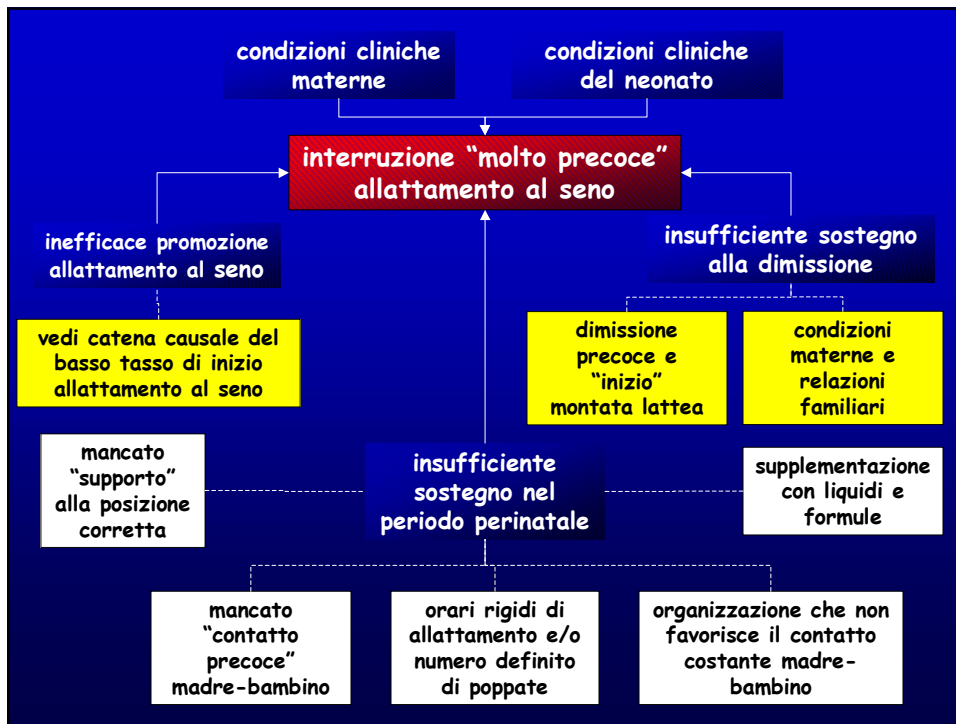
condizioni cliniche materne

condizioni cliniche del neonato

interruzione “molto precoce” allattamento al seno

inefficace promozione allattamento al seno

insufficiente sostegno alla dimissione

vedi catena causale del basso tasso di inizio allattamento al seno

dimissione precoce e “inizio” montata lattea

condizioni materne e relazioni familiari

mancato “supporto” alla posizione corretta

insufficiente sostegno nel periodo perinatale

supplementazione con liquidi e formule

mancato “contatto precoce” madre-bambino

orari rigidi di allattamento e/o numero definito di poppate

organizzazione che non favorisce il contatto costante madre-bambino